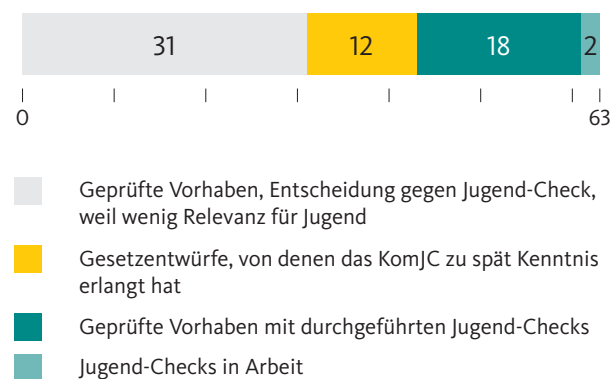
31
12
18
2

0
63

Geprüfte Vorhaben, Entscheidung gegen Jugend-Check, weil wenig Relevanz für Jugend

Gesetzentwürfe, von denen das KomJC zu spät Kenntnis erlangt hat

Geprüfte Vorhaben mit durchgeführten Jugend-Checks

Jugend-Checks in Arbeit